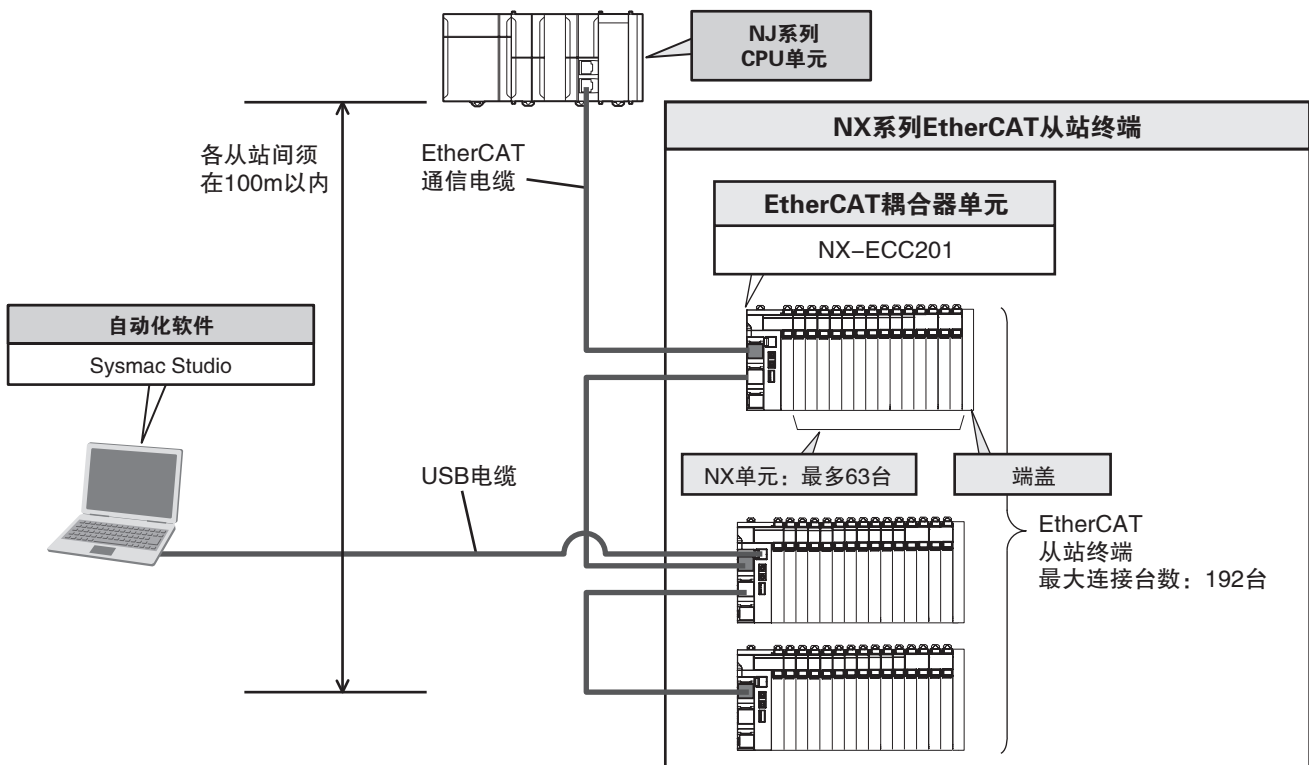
NJ系列
CPU单元

NX系列EtherCAT从站终端

各从站间须
在100m以内

EtherCAT
通信电缆

EtherCAT耦合器单元

NX-ECC201

自动化软件

Sysmac Studio

USB电缆

NX单元：最多63台

端盖

EtherCAT
从站终端
最大连接台数：192台